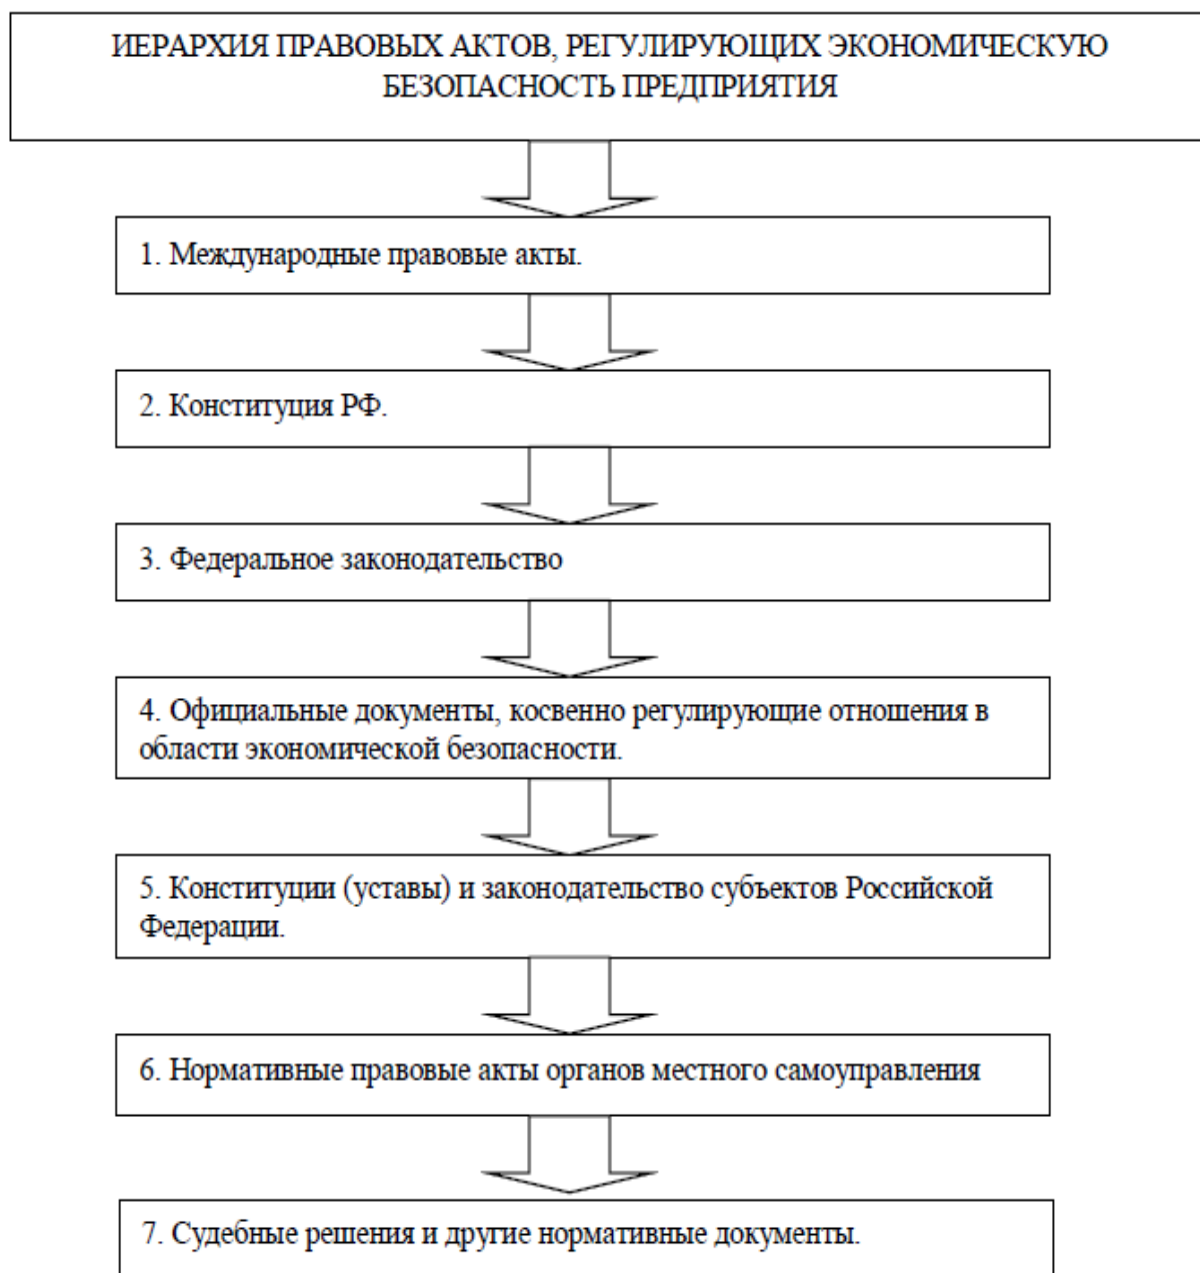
ИЕРАРХИЯ ПРАВОВЫХ АКТОВ, РЕГУЛИРУЮЩИХ ЭКОНОМИЧЕСКУЮ БЕЗОПАСНОСТЬ ПРЕДПРИЯТИЯ

1. Международные правовые акты.

2. Конституция РФ.

3. Федеральное законодательство

4. Официальные документы, косвенно регулирующие отношения в области экономической безопасности.

5. Конституции (уставы) и законодательство субъектов Российской Федерации.

6. Нормативные правовые акты органов местного самоуправления

7. Судебные решения и другие нормативные документы.